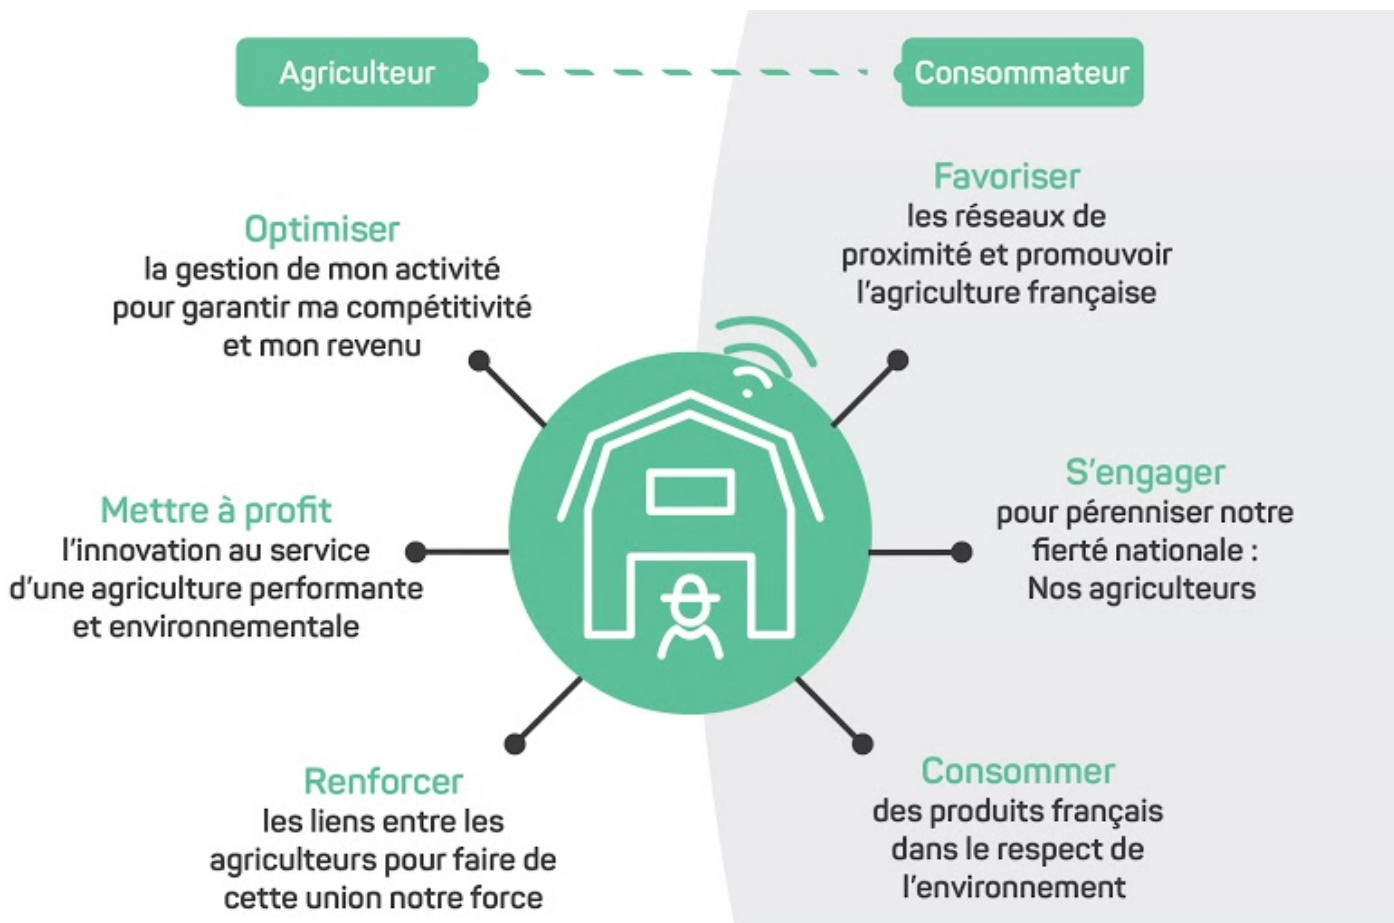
Agriculteur

Consommateur

Favoriser
les réseaux de proximité et promouvoir l'agriculture française

Optimiser
la gestion de mon activité pour garantir ma compétitivité et mon revenu

S'engager
pour pérenniser notre fierté nationale : Nos agriculteurs

Mettre à profit
l'innovation au service d'une agriculture performante et environnementale

Renforcer
les liens entre les agriculteurs pour faire de cette union notre force

Consommer
des produits français dans le respect de l'environnement